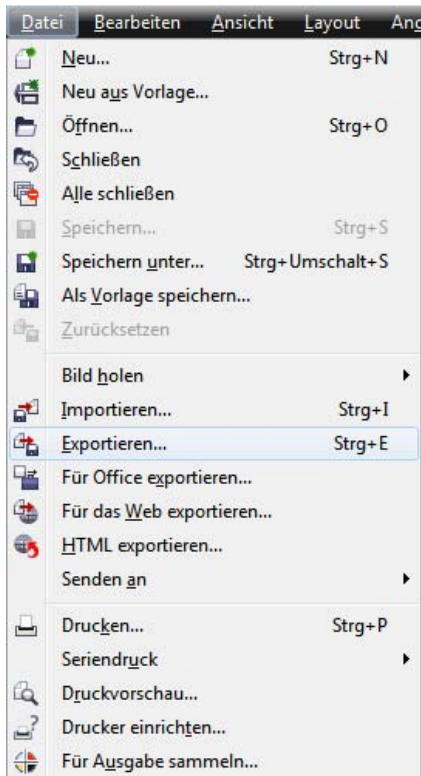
Datei Bearbeiten Ansicht Layout Ang

Neu... Strg+N
Neu aus Vorlage...
Öffnen... Strg+O
Schließen
Alle schließen
Speichern... Strg+S
Speichern unter... Strg+Umschalt+S
Als Vorlage speichern...
Zurücksetzen

Bild holen
Importieren... Strg+I
Exportieren... Strg+E
Für Office exportieren...
Für das Web exportieren...
HTML exportieren...
Senden an

Drucken... Strg+P
Seriendruck
Druckvorschau...
Drucker einrichten...
Für Ausgabe sammeln...